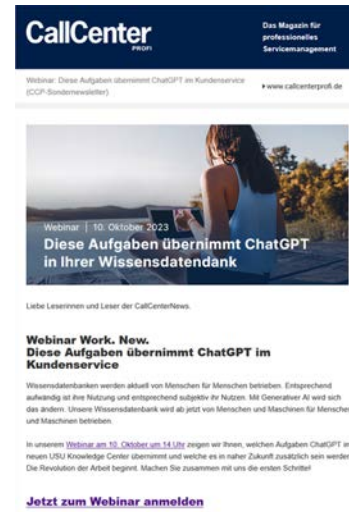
CallCenter PROFI

Das Magazin für professionelles Servicemanagement

Webinar: Diese Aufgaben übernimmt ChatGPT im Kundenservice (CCP-Sondernewsletter)

▸www.callcenterprofi.de

Webinar | 10. Oktober 2023

Diese Aufgaben übernimmt ChatGPT in Ihrer Wissensdatendank

Liebe Leserinnen und Leser der CallCenterNews,

Webinar Work. New. Diese Aufgaben übernimmt ChatGPT im Kundenservice

Wissensdatenbanken werden aktuell von Menschen für Menschen betrieben. Entsprechend aufwendig ist ihre Nutzung und entsprechend subjektiv ihr Nutzen. Mit Generativer AI wird sich das ändern. Unsere Wissensdatenbank wird ab jetzt von Menschen und Maschinen für Menschen und Maschinen betrieben.

In unserem Webinar am 10. Oktober um 14 Uhr zeigen wir Ihnen, welchen Aufgaben ChatGPT im neuen USU Knowledge Center übernimmt und welche es in naher Zukunft zusätzlich sein werden. Die Revolution der Arbeit beginnt. Machen Sie zusammen mit uns die ersten Schritte!

Jetzt zum Webinar anmelden